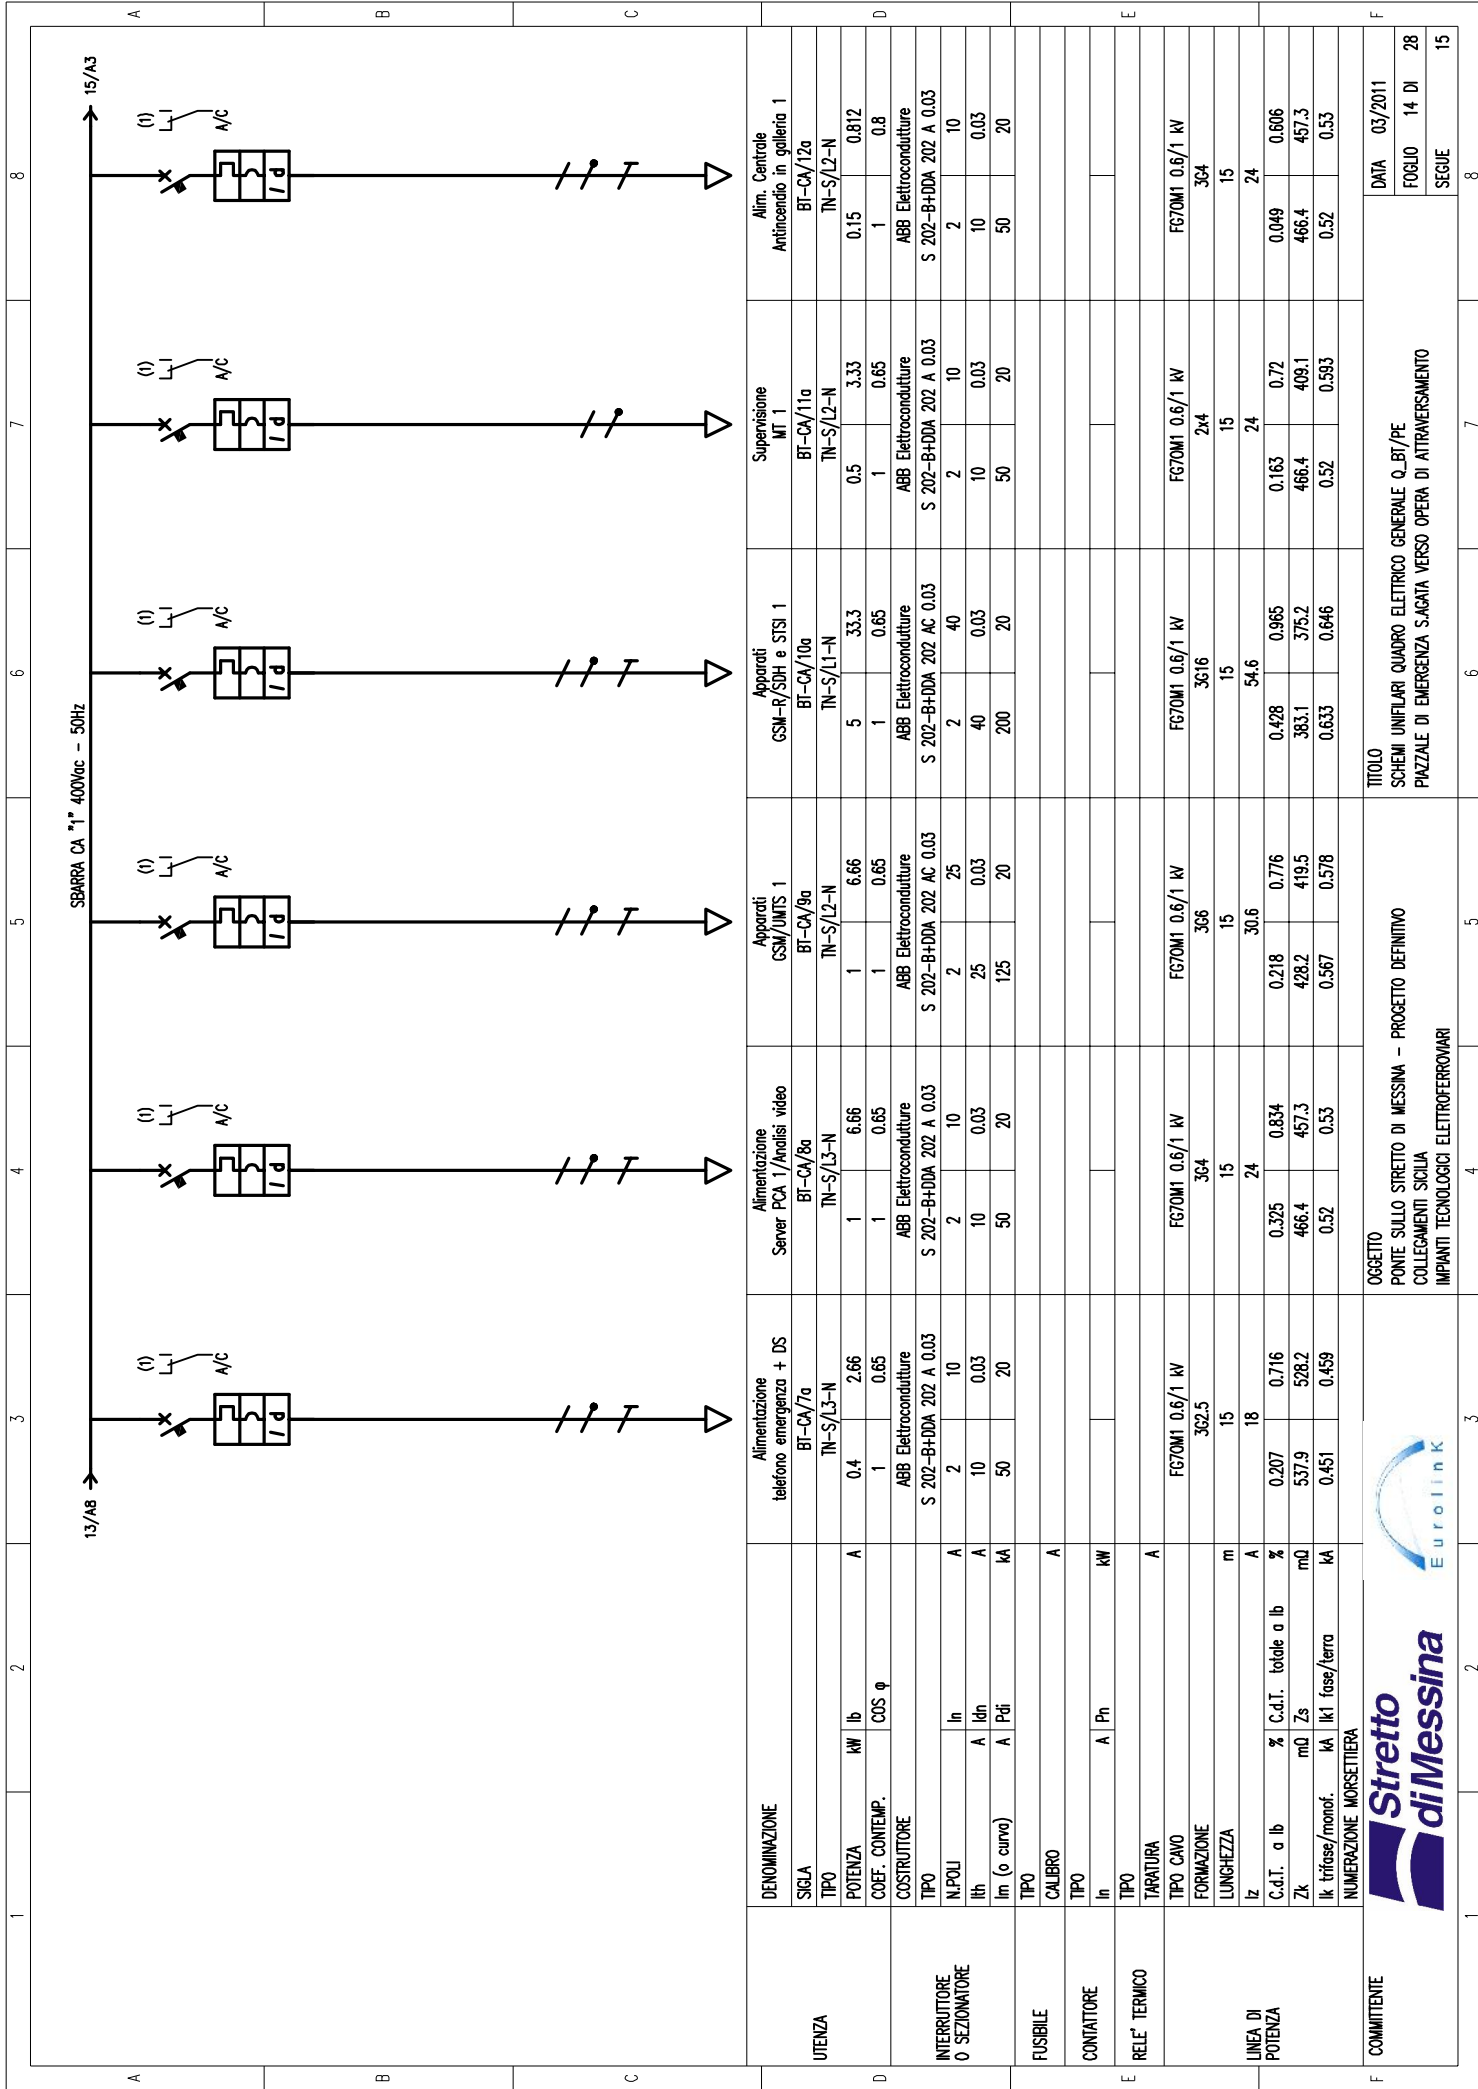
SBARRA CA "1" 400Vac - 50Hz

13/A8

15/A3

(1) A/C

| | | | | Alimentazione telefono emergenza + DS | Alimentazione Server PCA 1/Analisi video | Apparati GSM/UMTS 1 | Apparati GSM-R/SDH e STSI 1 | Supervisione MT 1 | Alim. Centrale Antincendio in galleria 1 |
|---|---|---|---|---|---|---|---|---|---|
| UTENZA | DENOMINAZIONE | | | | | | | | |
| | SIGLA | | | BT-CA/7a | BT-CA/8a | BT-CA/9a | BT-CA/10a | BT-CA/11a | BT-CA/12a |
| | TIPO | | | TN-S/L3-N | TN-S/L3-N | TN-S/L2-N | TN-S/L1-N | TN-S/L2-N | TN-S/L2-N |
| | POTENZA kW | Ib | A | 0.4 / 2.66 | 1 / 6.66 | 1 / 6.66 | 5 / 33.3 | 0.5 / 3.33 | 0.15 / 0.812 |
| | COEF. CONTEMP. | COS φ | | 1 / 0.65 | 1 / 0.65 | 1 / 0.65 | 1 / 0.65 | 1 / 0.65 | 1 / 0.8 |
| | COSTRUTTORE | | | ABB Elettrocondutture | ABB Elettrocondutture | ABB Elettrocondutture | ABB Elettrocondutture | ABB Elettrocondutture | ABB Elettrocondutture |
| INTERRUTTORE O SEZIONATORE | TIPO | | | S 202-B+DDA 202 A 0.03 | S 202-B+DDA 202 A 0.03 | S 202-B+DDA 202 AC 0.03 | S 202-B+DDA 202 AC 0.03 | S 202-B+DDA 202 A 0.03 | S 202-B+DDA 202 A 0.03 |
| | N.POLI | In | A | 2 / 10 | 2 / 10 | 2 / 25 | 2 / 40 | 2 / 10 | 2 / 10 |
| | Ith A | Idn | A | 10 / 0.03 | 10 / 0.03 | 25 / 0.03 | 40 / 0.03 | 10 / 0.03 | 10 / 0.03 |
| | Im (o curva) A | Pdi | kA | 50 / 20 | 50 / 20 | 125 / 20 | 200 / 20 | 50 / 20 | 50 / 20 |
| FUSIBILE | TIPO | | | | | | | | |
| | CALIBRO | | A | | | | | | |
| CONTATTORE | TIPO | | | | | | | | |
| | In A | Pn | kW | | | | | | |
| RELE' TERMICO | TIPO | | | | | | | | |
| | TARATURA | | A | | | | | | |
| LINEA DI POTENZA | TIPO CAVO | | | FG7OM1 0.6/1 kV | FG7OM1 0.6/1 kV | FG7OM1 0.6/1 kV | FG7OM1 0.6/1 kV | FG7OM1 0.6/1 kV | FG7OM1 0.6/1 kV |
| | FORMAZIONE | | | 3G2.5 | 3G4 | 3G6 | 3G16 | 2x4 | 3G4 |
| | LUNGHEZZA | | m | 15 | 15 | 15 | 15 | 15 | 15 |
| | Iz | | A | 18 | 24 | 30.6 | 54.6 | 24 | 24 |
| | C.d.T. a Ib % | C.d.T. totale a Ib | % | 0.207 / 0.716 | 0.325 / 0.834 | 0.218 / 0.776 | 0.428 / 0.965 | 0.163 / 0.72 | 0.049 / 0.606 |
| | Zk mΩ | Zs | mΩ | 537.9 / 528.2 | 466.4 / 457.3 | 428.2 / 419.5 | 383.1 / 375.2 | 466.4 / 409.1 | 466.4 / 457.3 |
| | Ik trifase/monof. kA | Ik1 fase/terra | kA | 0.451 / 0.459 | 0.52 / 0.53 | 0.567 / 0.578 | 0.633 / 0.646 | 0.52 / 0.593 | 0.52 / 0.53 |
| | NUMERAZIONE MORSETTIERA | | | | | | | | |

COMMITTENTE
Stretto di Messina
Eurolink

OGGETTO
PONTE SULLO STRETTO DI MESSINA - PROGETTO DEFINITIVO
COLLEGAMENTI SICILIA
IMPIANTI TECNOLOGICI ELETTROFERROVIARI

TITOLO
SCHEMI UNIFILARI QUADRO ELETTRICO GENERALE Q_BT/PE
PIAZZALE DI EMERGENZA S.AGATA VERSO OPERA DI ATTRAVERSAMENTO

DATA 03/2011
FOGLIO 14 DI 28
SEGUE 15